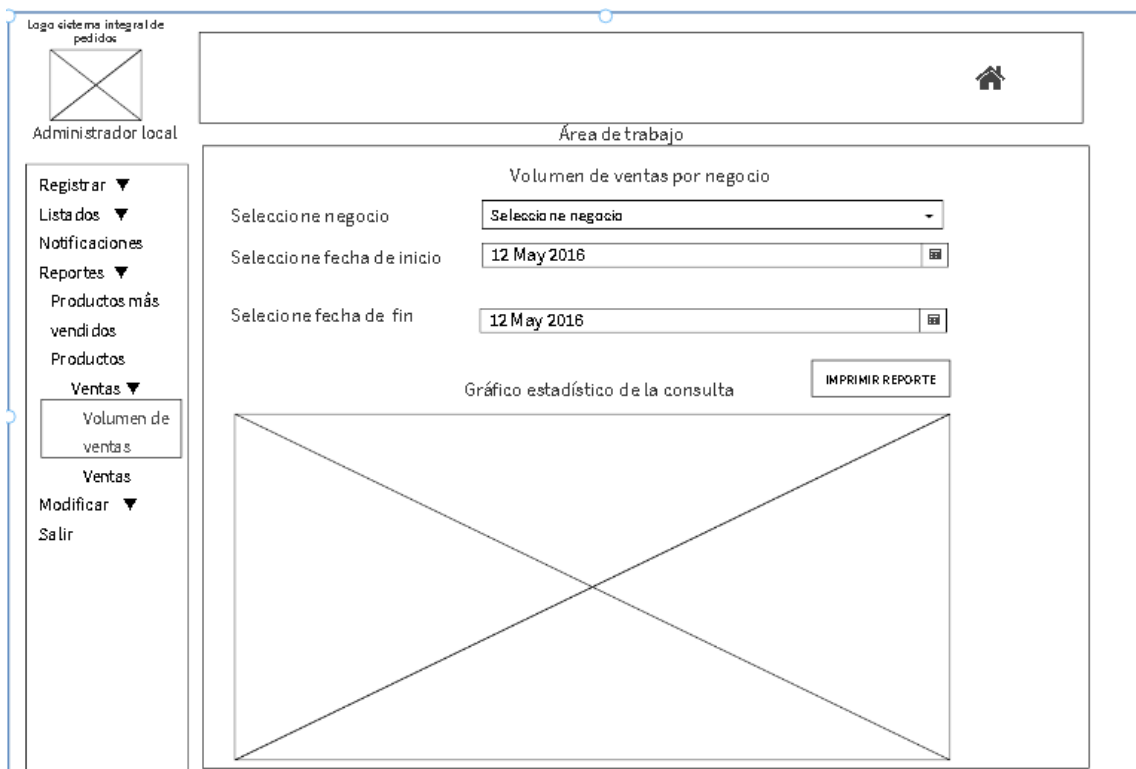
Logo sistema integral de pedidos

Administrador local

Área de trabajo

Registrar ▼
Listados ▼
Notificaciones
Reportes ▼
Productos más vendidos
Productos
Ventas ▼
Volumen de ventas
Ventas
Modificar ▼
Salir

Volumen de ventas por negocio

Seleccione negocio
Seleccione negocio

Seleccione fecha de inicio
12 May 2016

Selecione fecha de fin
12 May 2016

IMPRIMIR REPORTE

Gráfico estadístico de la consulta